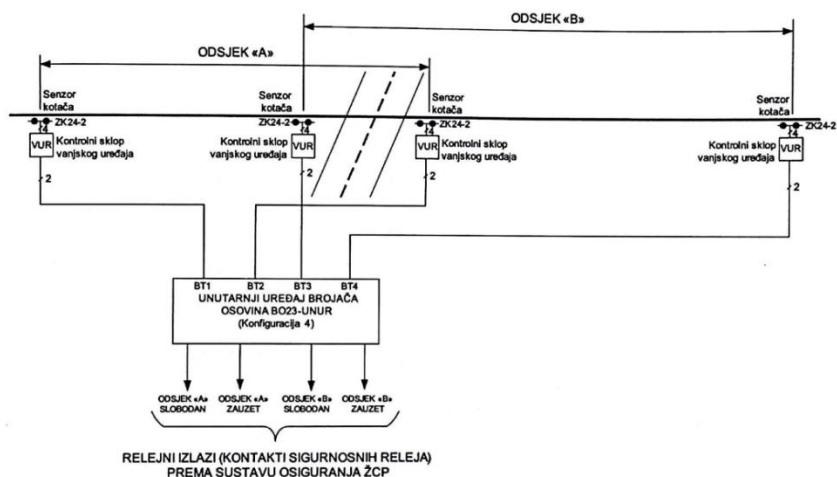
ODSJEK «B»

ODSJEK «A»

Senzor kotača

ZK24-2

4

VUR

Kontrolni sklop vanjskog uređaja

2

Senzor kotača

ZK24-2

4

Kontrolni sklop vanjskog uređaja

VUR

2

Senzor kotača

ZK24-2

4

VUR

Kontrolni sklop vanjskog uređaja

2

Senzor kotača

ZK24-2

4

Kontrolni sklop vanjskog uređaja

VUR

2

BT1 BT2 BT3 BT4

UNUTARNJI UREĐAJ BROJAČA OSOVINA BO23-UNUR (Konfiguracija 4)

ODSJEK «A» SLOBODAN

ODSJEK «A» ZAUZET

ODSJEK «B» SLOBODAN

ODSJEK «B» ZAUZET

RELEJNI IZLAZI (KONTAKTI SIGURNOSNIH RELEJA) PREMA SUSTAVU OSIGURANJA ŽCP